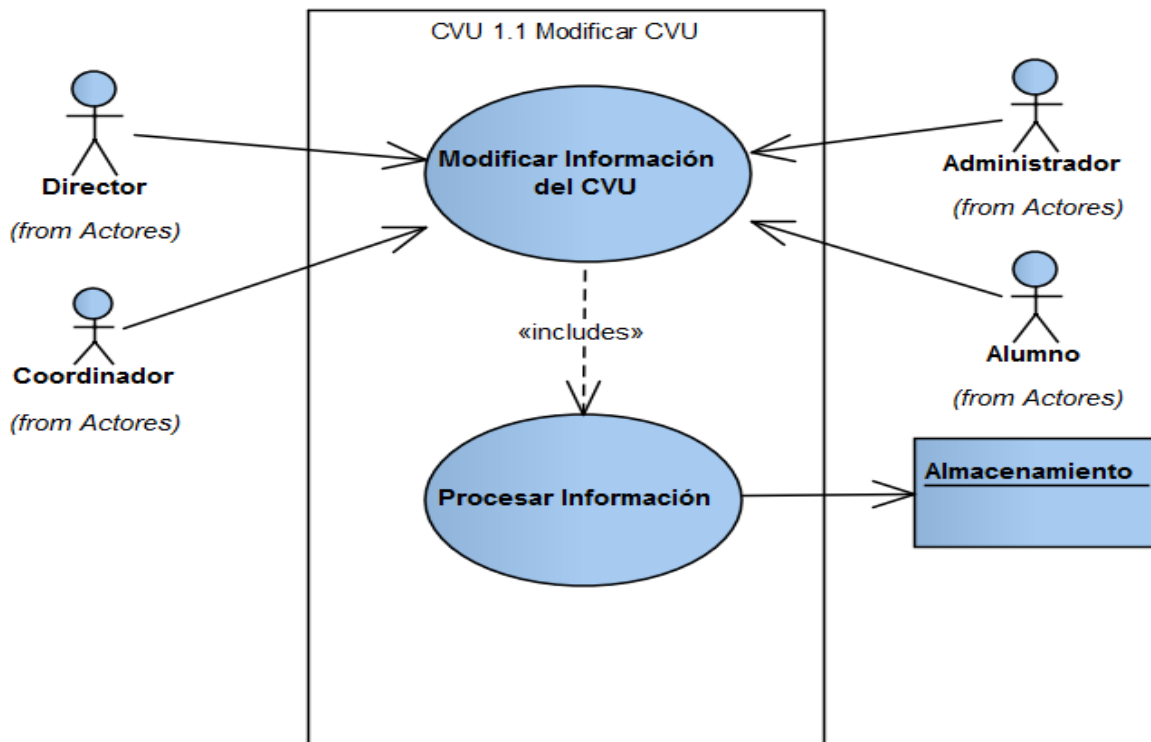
CVU 1.1 Modificar CVU

Director
(from Actores)

Coordinador
(from Actores)

Modificar Información del CVU

«includes»

Procesar Información

Administrador
(from Actores)

Alumno
(from Actores)

Almacenamiento